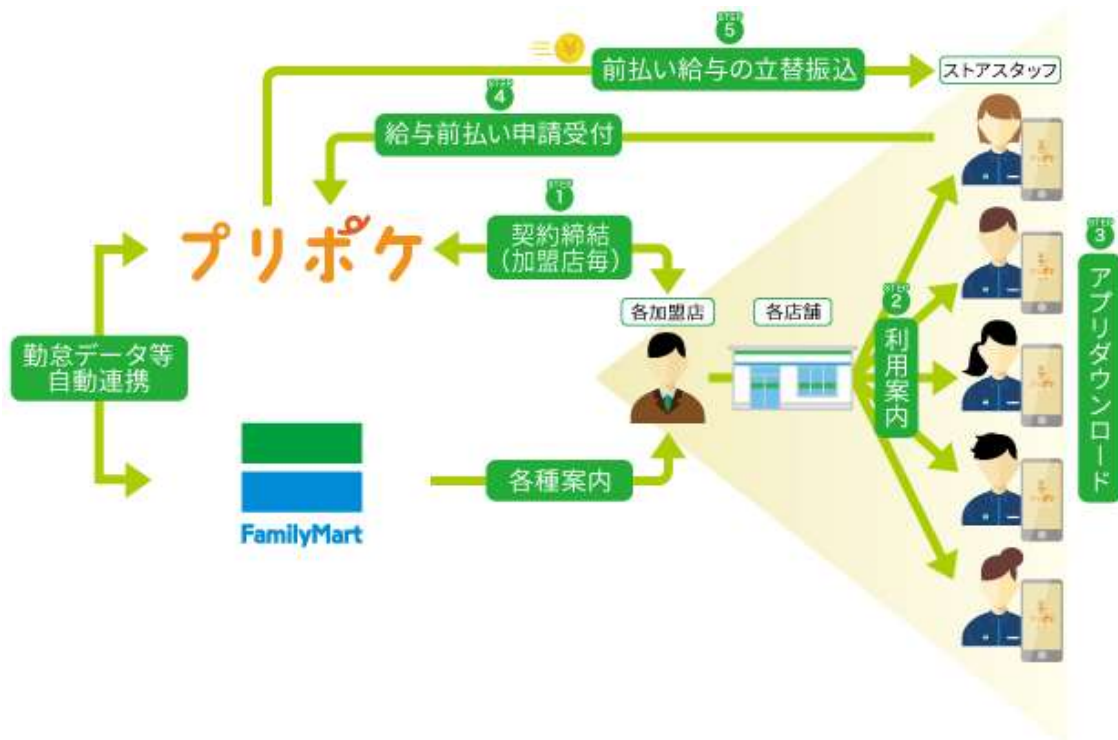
STEP 5
前払い給与の立替振込
ストアスタッフ
STEP 4
給与前払い申請受付
STEP 1
契約締結
(加盟店毎)
プリポケ
STEP 3
アプリダウンロード
STEP 2
利用案内
各加盟店
各店舗
勤怠データ等
自動連携
FamilyMart
各種案内